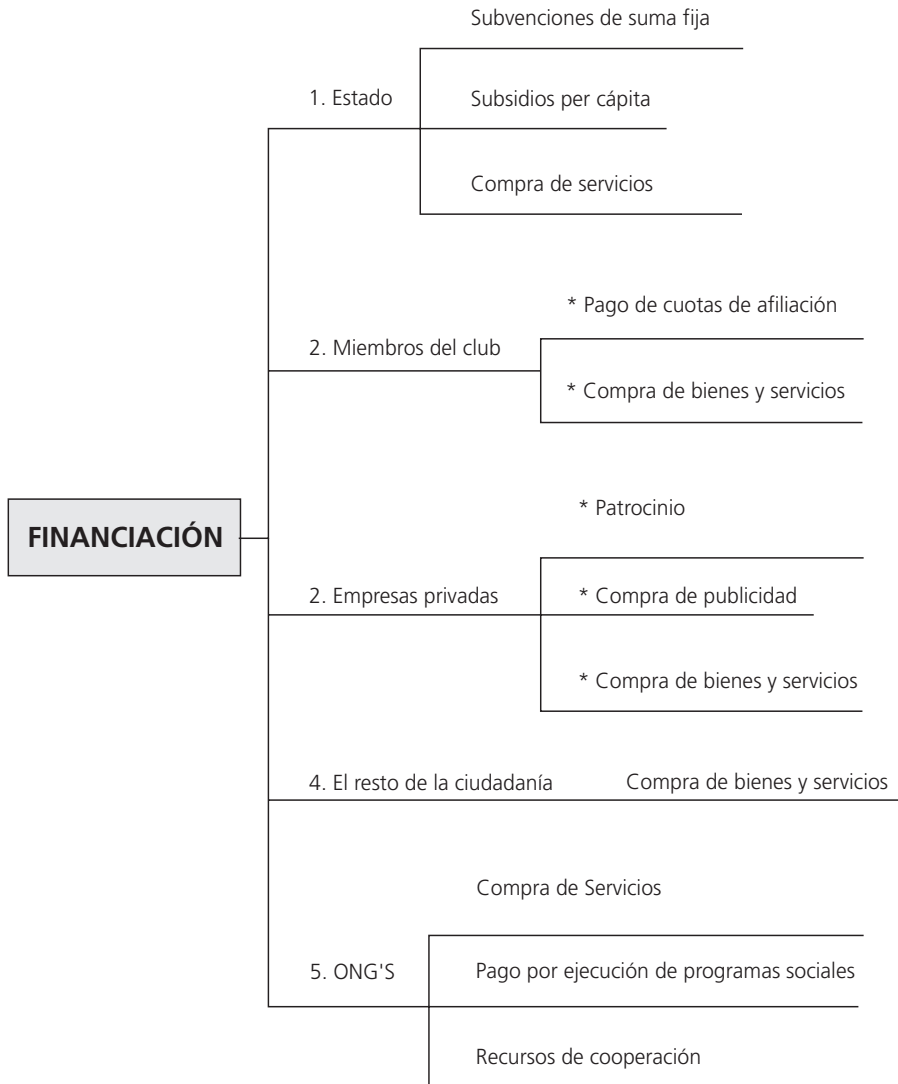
FINANCIACIÓN

1. Estado

Subvenciones de suma fija

Subsidios per cápita

Compra de servicios

2. Miembros del club

* Pago de cuotas de afiliación

* Compra de bienes y servicios

2. Empresas privadas

* Patrocinio

* Compra de publicidad

* Compra de bienes y servicios

4. El resto de la ciudadanía

Compra de bienes y servicios

5. ONG'S

Compra de Servicios

Pago por ejecución de programas sociales

Recursos de cooperación